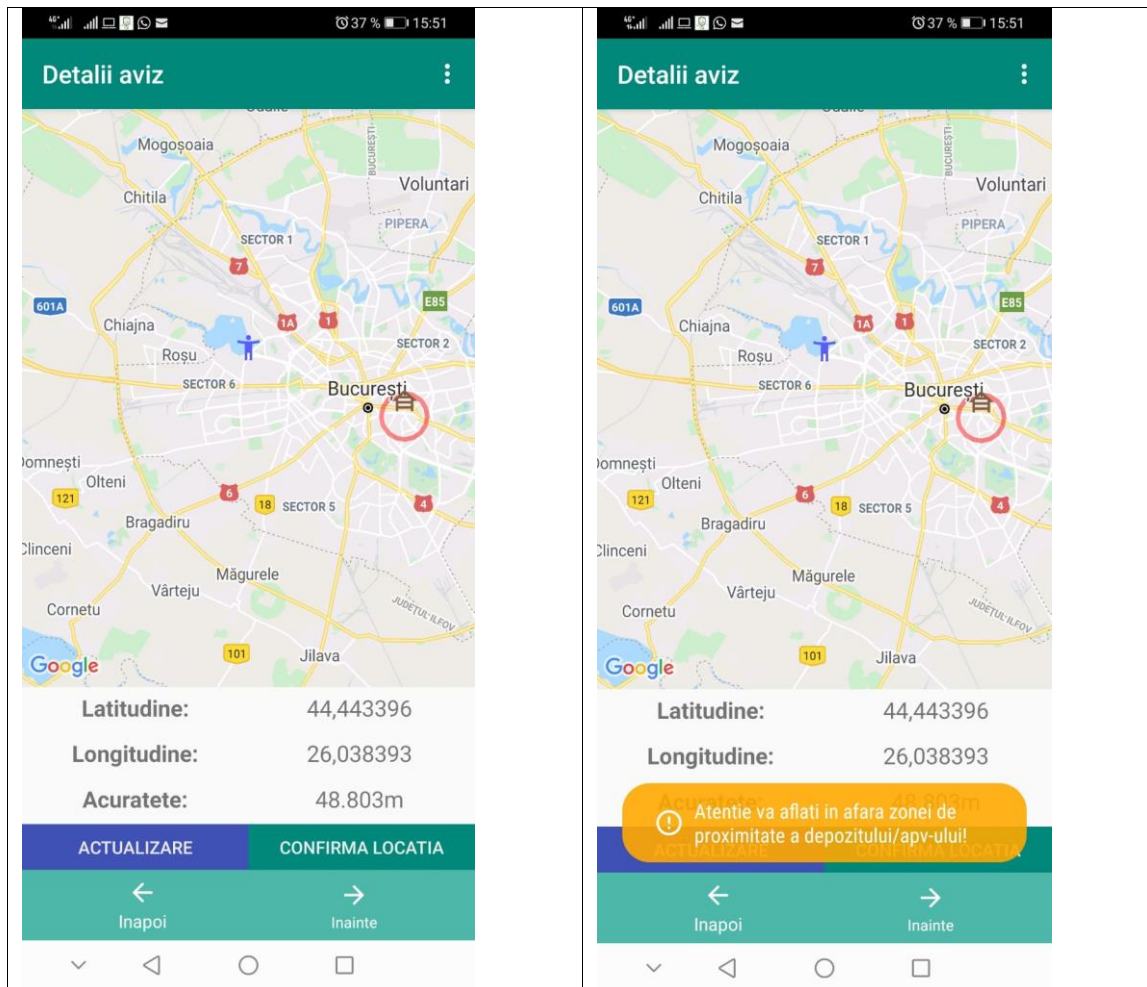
37 % 15:51

Detalii aviz

Mogoșoaia
BUCUREȘTI
Voluntari
Chitila
PIPERA
SECTOR 1
7
601A
E85
Chiajna
1A
1
SECTOR 2
Roșu
SECTOR 6
București
Domnești
Olteni
6
121
18
SECTOR 5
4
Bragadiru
Clinceni
Măgurele
Vârteju
Cornetu
JUDEȚUL ILFOV
Google
101
Jilava

Latitudine: 44,443396
Longitudine: 26,038393
Acuratete: 48.803m

ACTUALIZARE
CONFIRMA LOCATIA

Inapoi
Inainte

37 % 15:51

Detalii aviz

Mogoșoaia
BUCUREȘTI
Voluntari
Chitila
PIPERA
SECTOR 1
7
601A
E85
Chiajna
1A
1
SECTOR 2
Roșu
SECTOR 6
București
Domnești
Olteni
6
121
18
SECTOR 5
4
Bragadiru
Clinceni
Măgurele
Vârteju
Cornetu
JUDEȚUL ILFOV
Google
101
Jilava

Latitudine: 44,443396
Longitudine: 26,038393

Atentie va aflati in afara zonei de proximitate a depozitului/apv-ului!

Inapoi
Inainte